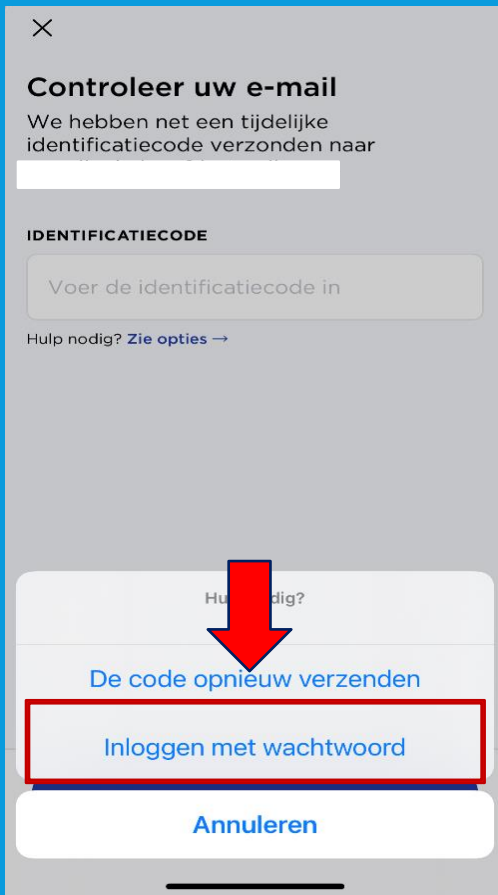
Controleer uw e-mail

We hebben net een tijdelijke identificatiecode verzonden naar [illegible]

IDENTIFICATIECODE

Voer de identificatiecode in

Hulp nodig? Zie opties →

Hu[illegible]dig?

De code opnieuw verzenden

Inloggen met wachtwoord

Annuleren